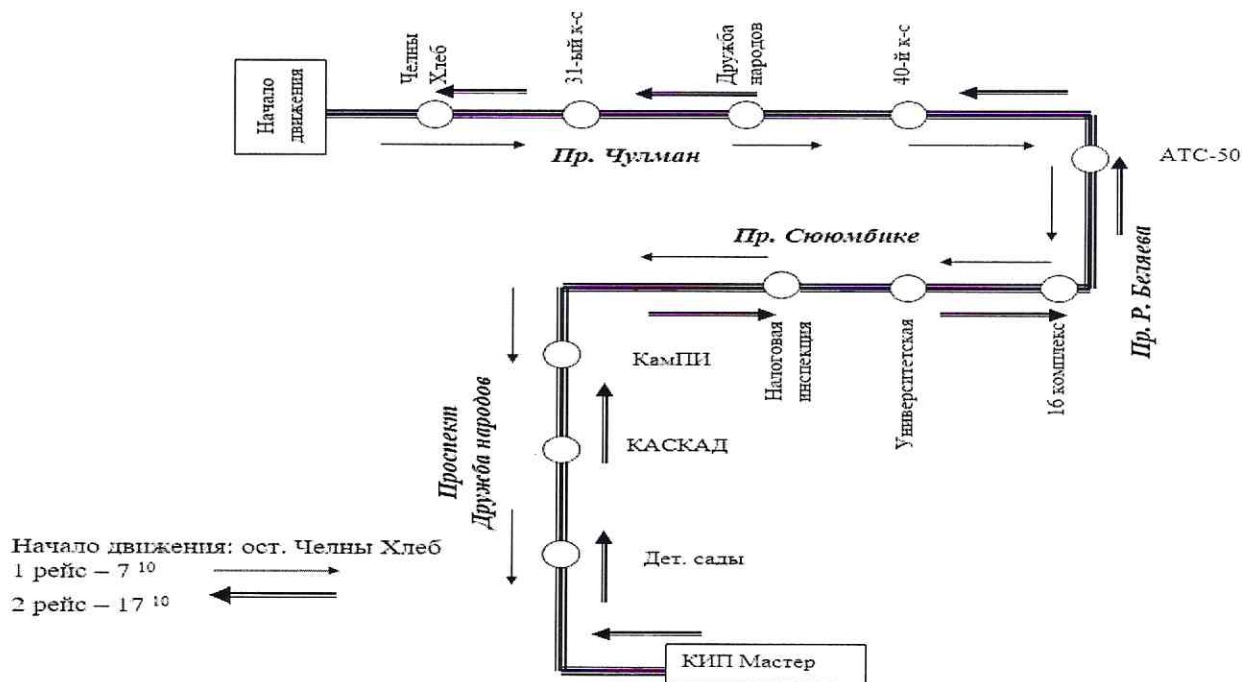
Начало движения

Челны Хлеб

31-ый к-с

Дружба народов

40-й к-с

Пр. Чулман

АТС-50

Пр. Р. Беляева

Пр. Сююмбике

КамПИ

Налоговая инспекция

Университетская

16 комплекс

Проспект Дружба народов

КАСКАД

Дет. сады

КИП Мастер

Начало движения: ост. Челны Хлеб
1 рейс – 7 $^{10}$
2 рейс – 17 $^{10}$